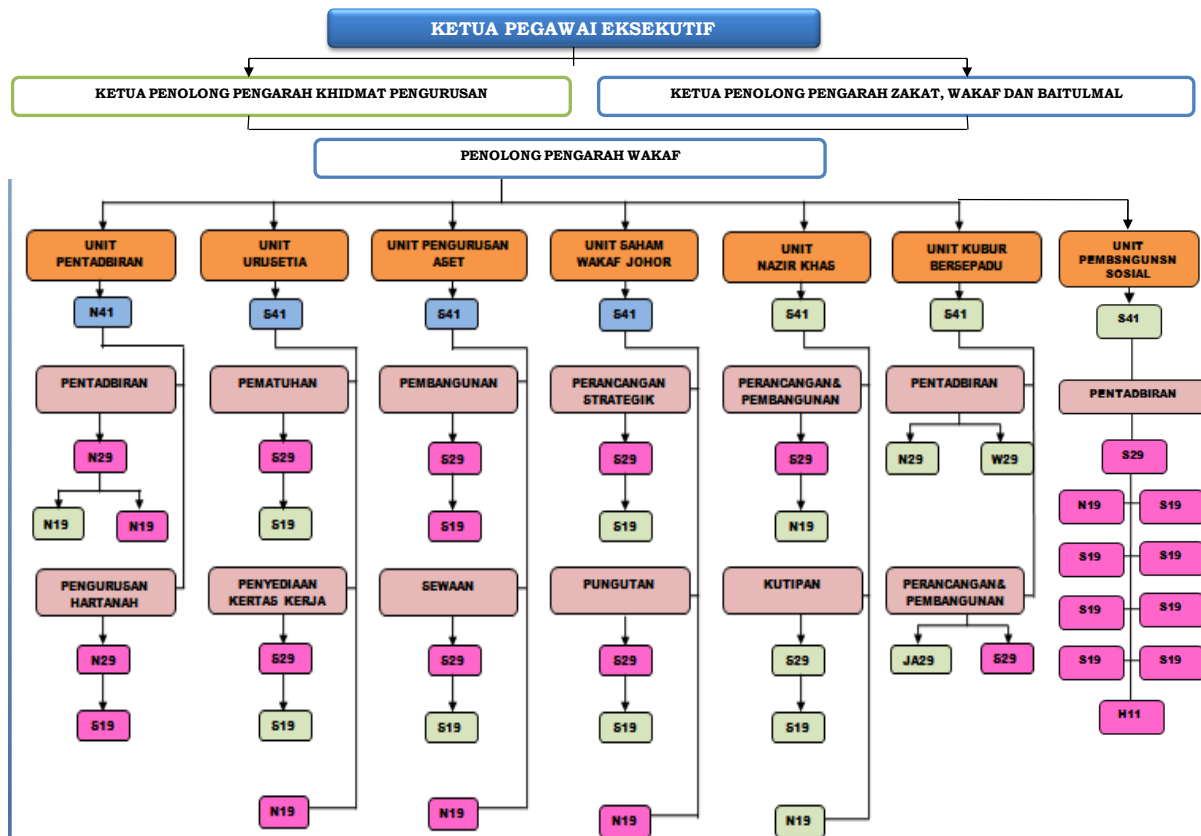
KETUA PEGAWAI EKSEKUTIF

KETUA PENOLONG PENGARAH KHIDMAT PENGURUSAN

KETUA PENOLONG PENGARAH ZAKAT, WAKAF DAN BAITULMAL

PENOLONG PENGARAH WAKAF

UNIT PENTADBIRAN
N41
PENTADBIRAN
N29
N19
N19
PENGURUSAN HARTANAH
N29
S19

UNIT URUSETIA
S41
PEMATUHAN
S29
S19
PENYEDIAAN KERTAS KERJA
S29
S19
N19

UNIT PENGURUSAN ASET
S41
PEMBANGUNAN
S29
S19
SEWAAN
S29
S19
N19

UNIT SAHAM WAKAF JOHOR
S41
PERANCANGAN STRATEGIK
S29
S19
PUNGUTAN
S29
S19
N19

UNIT NAZIR KHAS
S41
PERANCANGAN& PEMBANGUNAN
S29
N19
KUTIPAN
S29
S19
N19

UNIT KUBUR BERSEPADU
S41
PENTADBIRAN
N29
W29
PERANCANGAN& PEMBANGUNAN
JA29
S29

UNIT PEMBSNGUNSN SOSIAL
S41
PENTADBIRAN
S29
N19
S19
S19
S19
S19
S19
S19
S19
H11